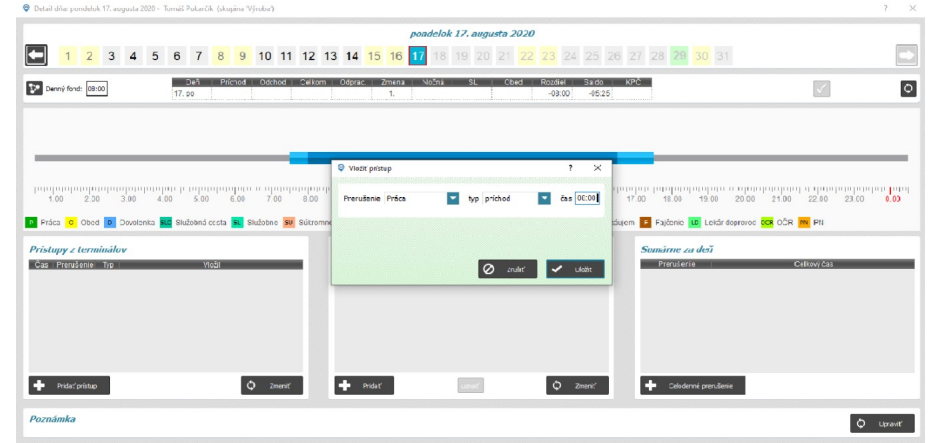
Detail dňa: pondelok 17. augusta 2020 - Tomáš Pukaršk (skupina 'Výroba')

? ✕

pondelok 17. augusta 2020

1 2 3 4 5 6 7 8 9 10 11 12 13 14 15 16 17 18 19 20 21 22 23 24 25 26 27 28 29 30 31

Denný fond: 08:00

| Deň | Príchod | Odchod | Celkom | Odprac. | Zmena | Nočná | SL | Obed | Rozdiel | Saldo | KPČ |
|---|---|---|---|---|---|---|---|---|---|---|---|
| 17. po | | | | | 1. | | | | -08:00 | -05:25 | |

1.00 2.00 3.00 4.00 5.00 6.00 7.00 8.00 17.00 18.00 19.00 20.00 21.00 22.00 23.00 0.00

P Práca O Obed D Dovolenka SLC Služobná cesta SL Služobne SU Súkromne ... štúdium F Fajčenie LD Lekár doprovod OČR OČR PN PN

Vložiť prístup ? ✕

Prerušenie Práca typ príchod čas 08:00

Zrušiť Uložiť

Prístupy z terminálov

Čas Prerušenie Typ Vložil

Pridať prístup Zmeniť

Pridať Uložiť Zmeniť

Sumárne za deň

Prerušenie Celkový čas

Celodenné prerušenie

Poznámka

Upraviť